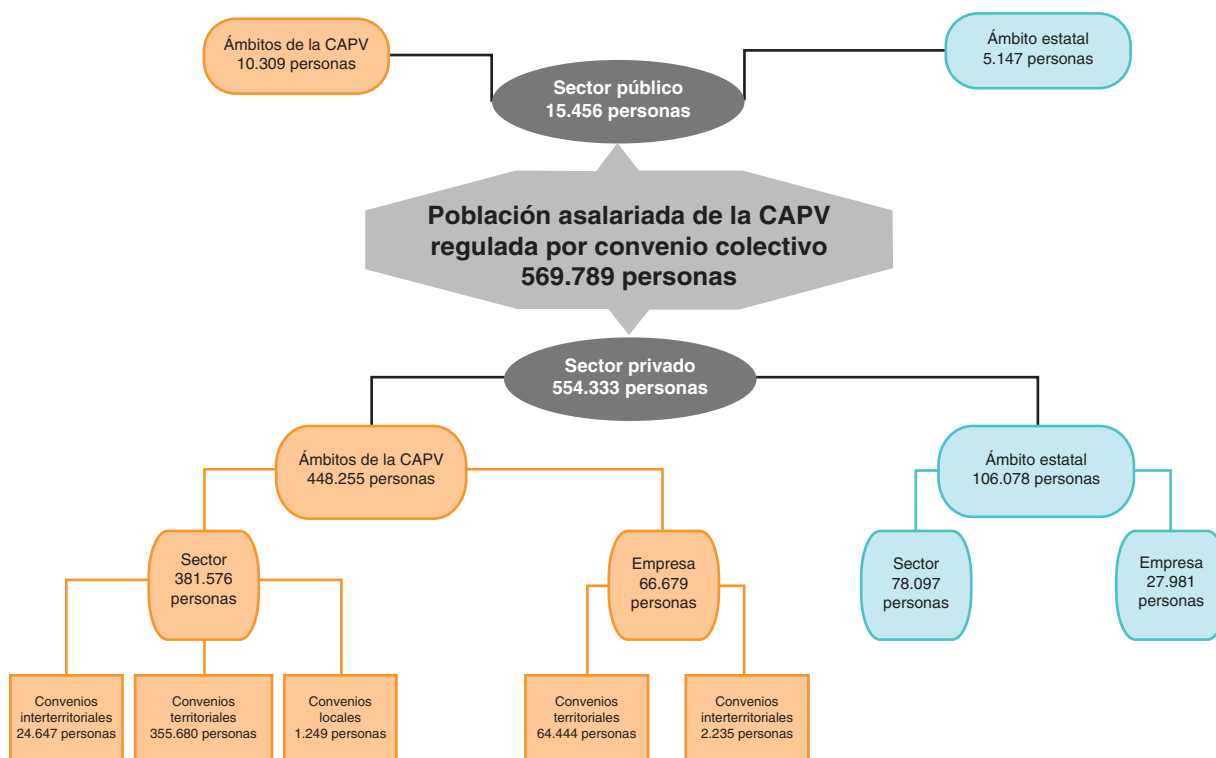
Ámbitos de la CAPV
10.309 personas

Sector público
15.456 personas

Ámbito estatal
5.147 personas

Población asalariada de la CAPV
regulada por convenio colectivo
569.789 personas

Sector privado
554.333 personas

Ámbitos de la CAPV
448.255 personas

Ámbito estatal
106.078 personas

Sector
381.576
personas

Empresa
66.679
personas

Sector
78.097
personas

Empresa
27.981
personas

Convenios
interterritoriales
24.647 personas

Convenios
territoriales
355.680 personas

Convenios
locales
1.249 personas

Convenios
territoriales
64.444 personas

Convenios
interterritoriales
2.235 personas